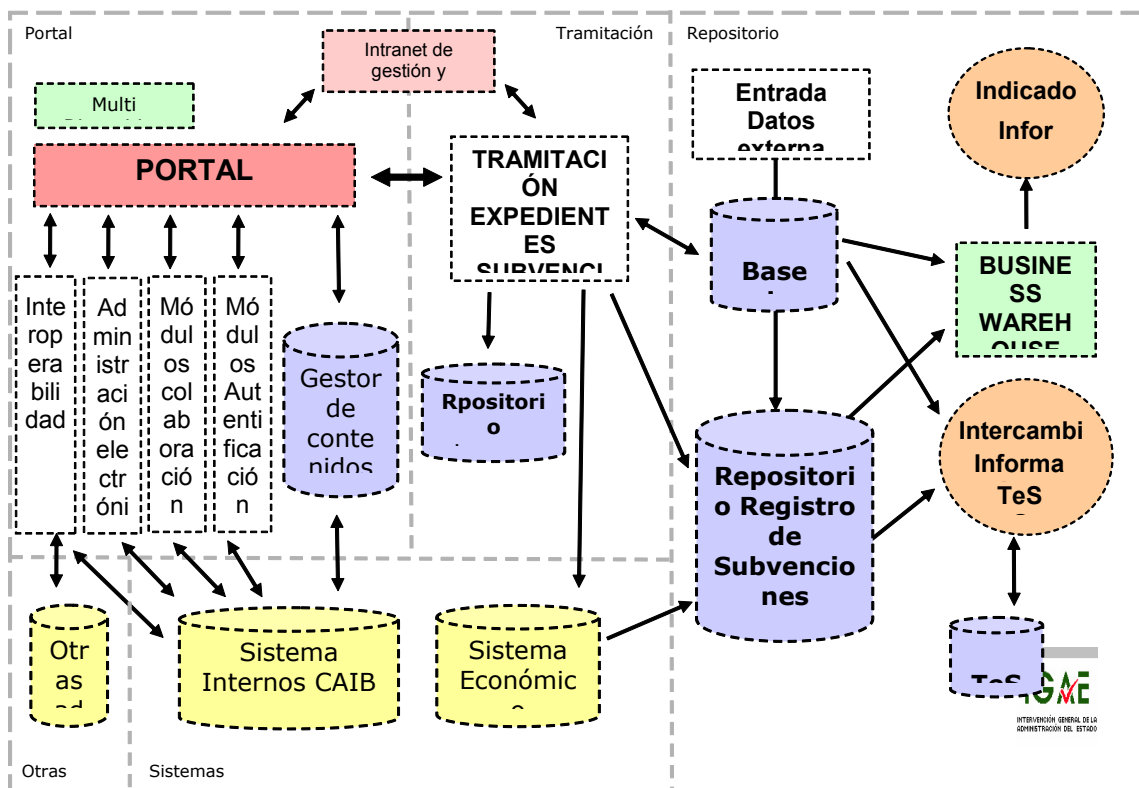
Portal

Tramitación

Repositorio

Intranet de gestión y

Multi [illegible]

PORTAL

TRAMITACIÓN EXPEDIENTES SUBVENCI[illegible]

Entrada Datos externa

Indicado Infor

Interoperabilidad

Administración electróni

Módulos colaboración

Módulos Autentificación

Gestor de contenidos

Rpositorio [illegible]

Base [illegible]

BUSINESS WAREHOUSE

Repositorio Registro de Subvenciones

Intercambi Informa TeS

Otras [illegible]

Sistema Internos CAIB

Sistema Económic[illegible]

TeS

IGAE

INTERVENCIÓN GENERAL DE LA ADMINISTRACIÓN DEL ESTADO

Otras

Sistemas